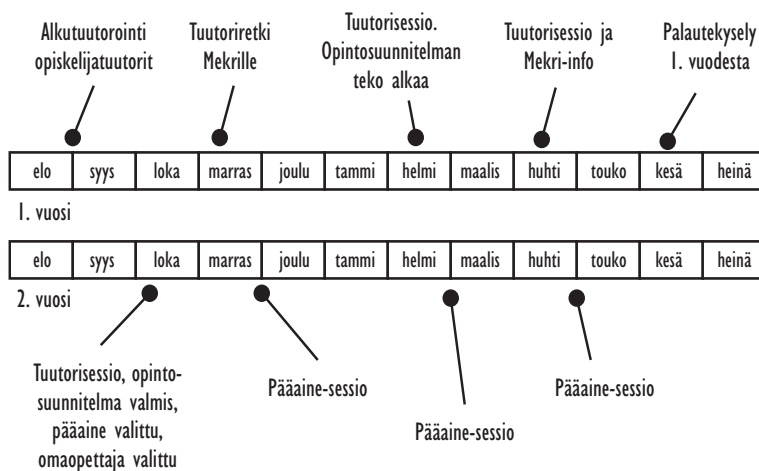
Alkutuutorointi opiskelijatuutorit

Tuutoriretki Mekrille

Tuutorisessio. Opintosuunnitelman teko alkaa

Tuutorisessio ja Mekri-info

Palautekysely 1. vuodesta

| elo | syys | loka | marras | joulu | tammi | helmi | maalis | huhti | touko | kesä | heinä |
|---|---|---|---|---|---|---|---|---|---|---|---|

1. vuosi

| elo | syys | loka | marras | joulu | tammi | helmi | maalis | huhti | touko | kesä | heinä |
|---|---|---|---|---|---|---|---|---|---|---|---|

2. vuosi

Tuutorisessio, opintosuunnitelma valmis, pääaine valittu, omaopettaja valittu

Pääaine-sessio

Pääaine-sessio

Pääaine-sessio